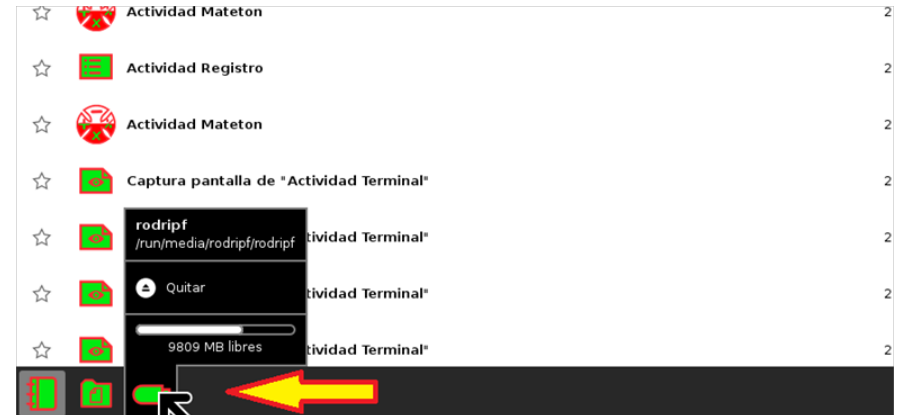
Actividad Mateton 2

Actividad Registro 2

Actividad Mateton 2

Captura pantalla de "Actividad Terminal" 2

rodripf
/run/media/rodripf/rodripf

Quitar

9809 MB libres

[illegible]ctividad Terminal" 2

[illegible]ctividad Terminal" 2

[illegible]ctividad Terminal" 2